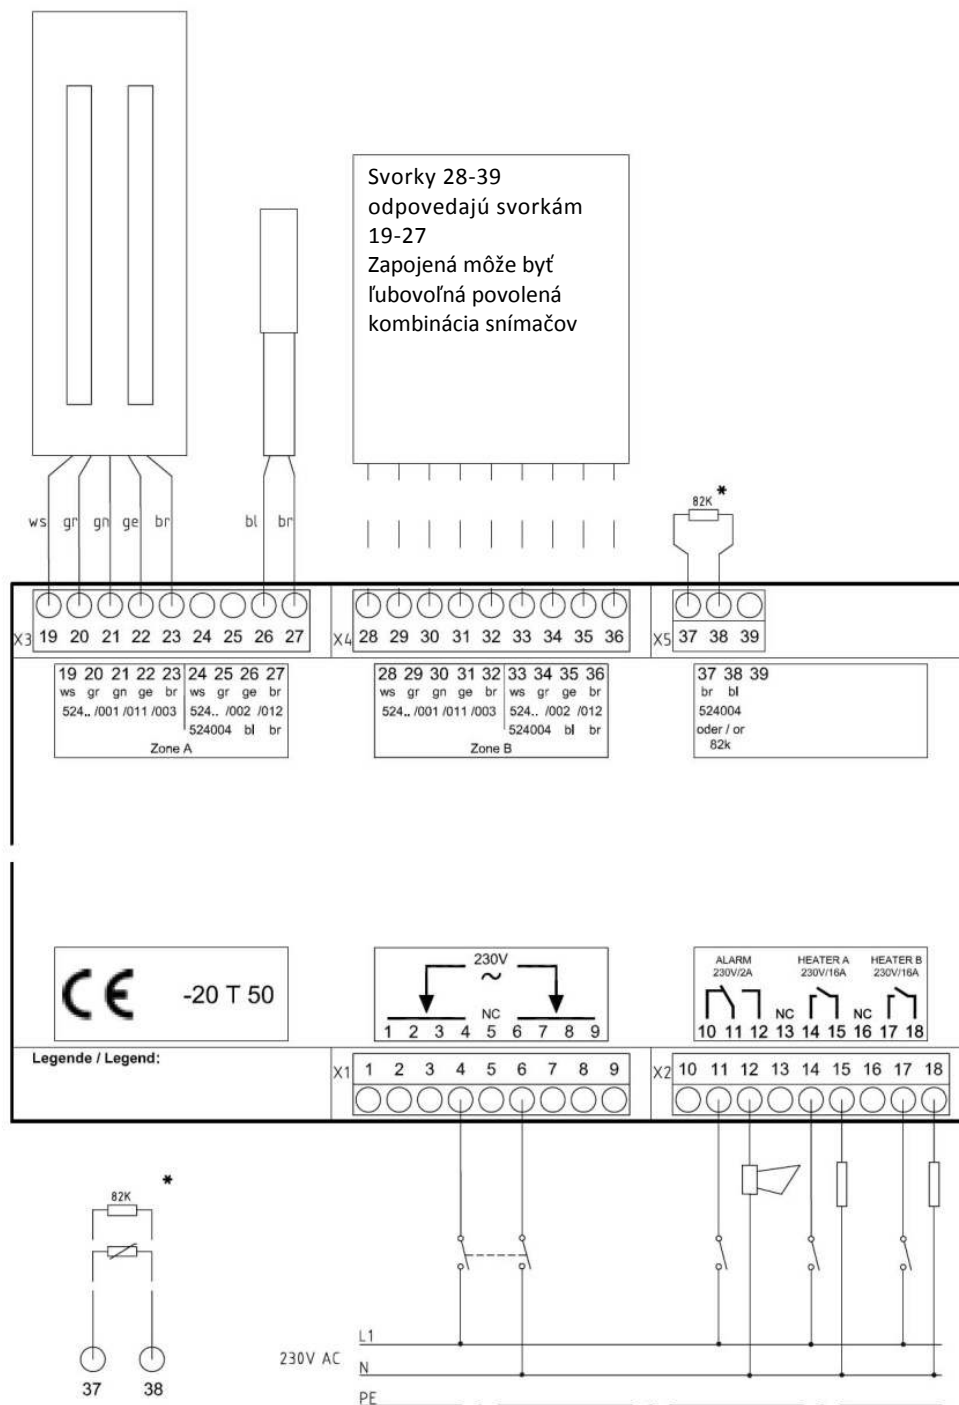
Svorky 28-39 odpovedajú svorkám 19-27
Zapojená môže byť ľubovoľná povolená kombinácia snímačov

ws gr gn ge br
bl br
82K *

X3 19 20 21 22 23 24 25 26 27
X4 28 29 30 31 32 33 34 35 36
X5 37 38 39

| 19 20 21 22 23 | 24 25 26 27 |
|---|---|
| ws gr gn ge br | ws gr ge br |
| 524.. /001 /011 /003 | 524.. /002 /012 |
| | 524004 bl br |

Zone A

| 28 29 30 31 32 | 33 34 35 36 |
|---|---|
| ws gr gn ge br | ws gr ge br |
| 524.. /001 /011 /003 | 524.. /002 /012 |
| | 524004 bl br |

Zone B

37 38 39
br bl
524004
oder / or
82k

CE -20 T 50

230V ~
NC
1 2 3 4 5 6 7 8 9

ALARM 230V/2A
HEATER A 230V/16A
HEATER B 230V/16A
NC NC
10 11 12 13 14 15 16 17 18

Legende / Legend:

X1 1 2 3 4 5 6 7 8 9
X2 10 11 12 13 14 15 16 17 18

82K *
37 38

230V AC
L1
N
PE